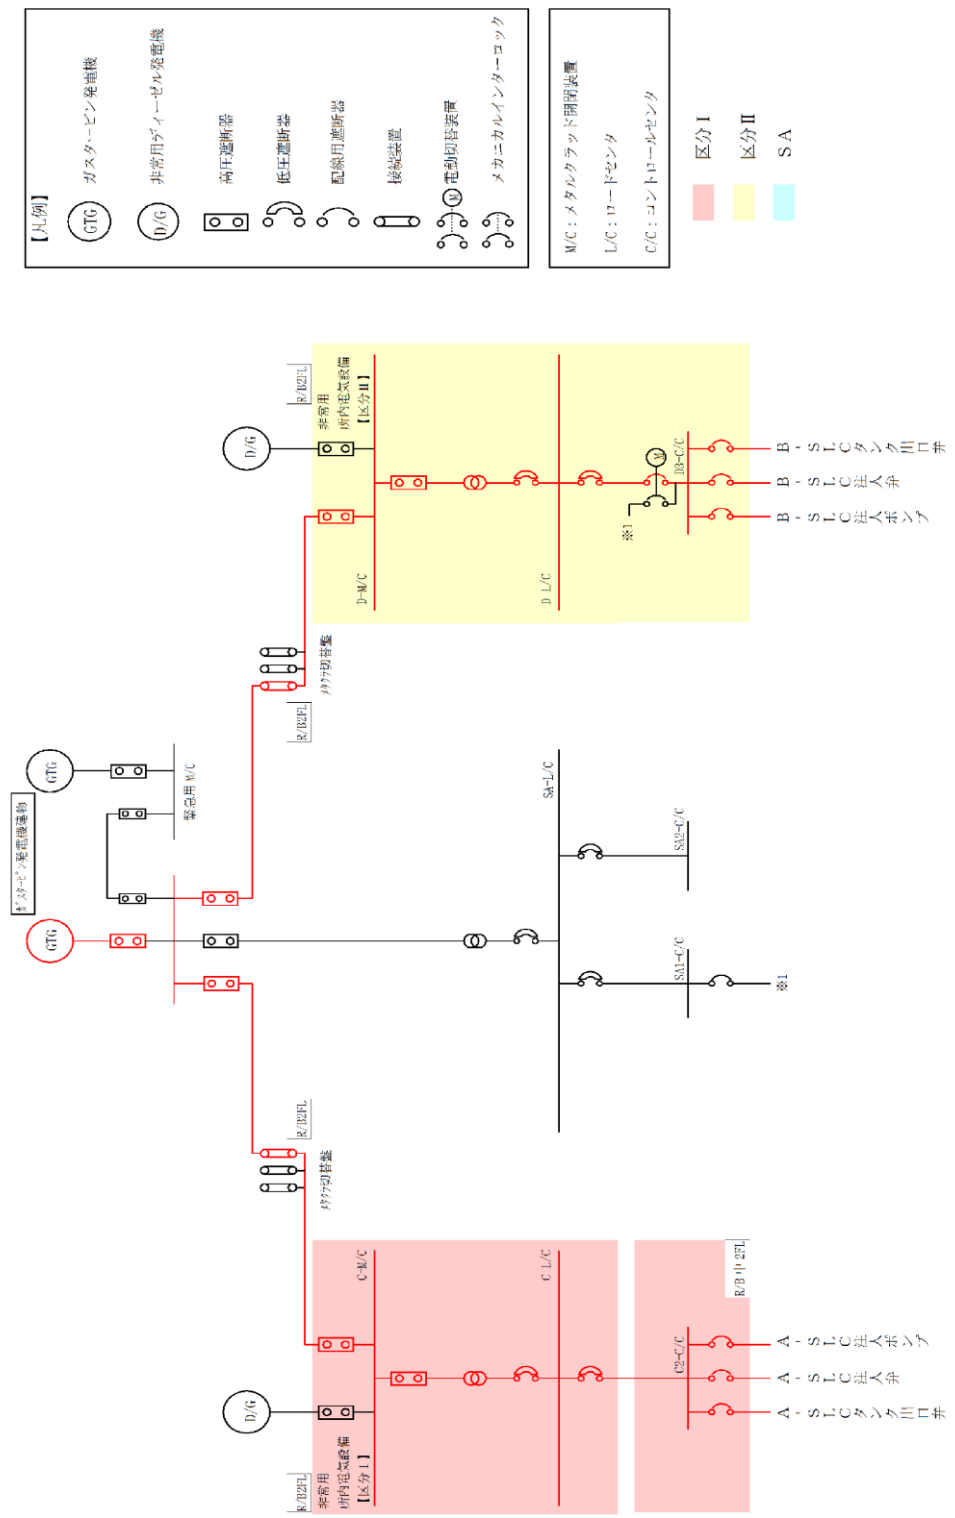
【凡例】
GTG ガスタービン発電機
D/G 非常用ディーゼル発電機
高圧遮断器
低圧遮断器
配線用遮断器
接続装置
M 電動切替装置
メカニカルインターロック

M/C：メタルクラッド開閉装置
L/C：ロードセンタ
C/C：コントロールセンタ

区分Ⅰ
区分Ⅱ
SA

R/B2FL
非常用
所内電気設備
【区分Ⅱ】
D/G
D-M/C
D L/C
M
D3-C/C
※1
B-SLCタンク出口弁
B-SLC注入弁
B-SLC注入ポンプ

R/B2FL
ﾒﾀｸﾗ切替盤

GTG
緊急用M/C
ｶﾞｽﾀｰﾋﾞﾝ発電機建物
GTG

SA-L/C
SA2-C/C
SA1-C/C
※1

R/B2FL
ﾒﾀｸﾗ切替盤

C-M/C
C L/C
R/B中2FL
C2-C/C
A-SLC注入ポンプ
A-SLC注入弁
A-SLCタンク出口弁
D/G
R/B2FL
非常用
所内電気設備
【区分Ⅰ】